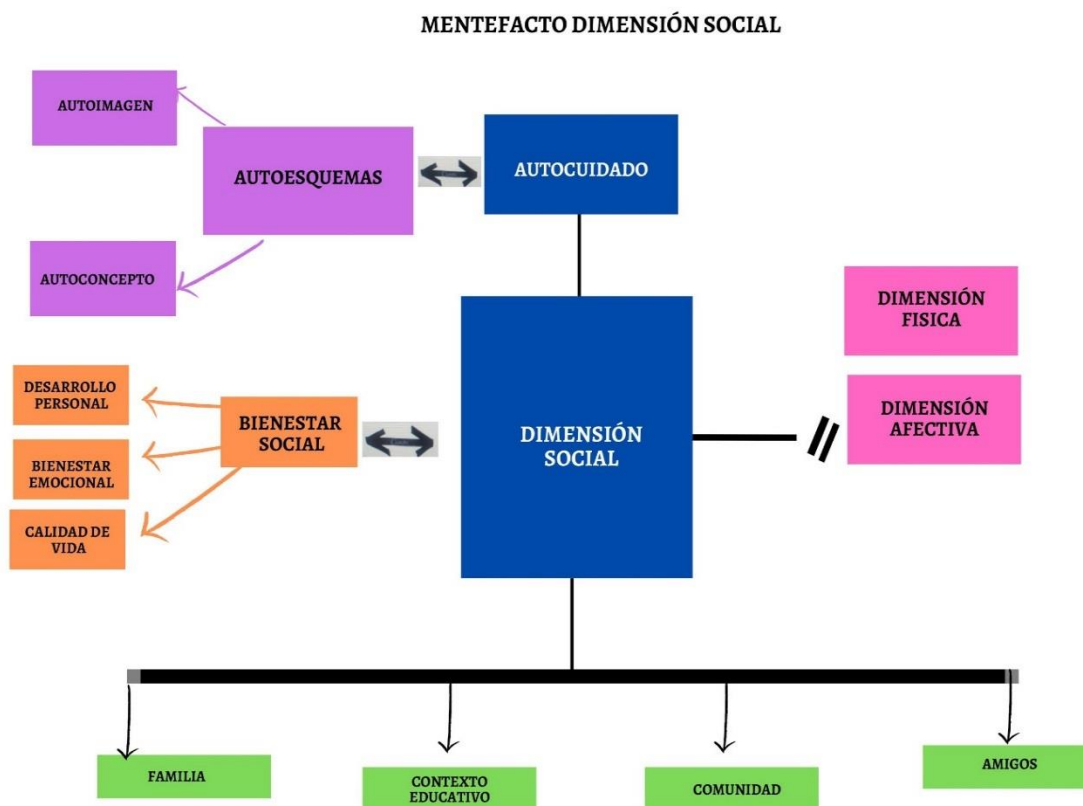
MENTEFACTO DIMENSIÓN SOCIAL

AUTOIMAGEN

AUTOESQUEMAS

AUTOCONCEPTO

AUTOCUIDADO

DIMENSIÓN FISICA

DIMENSIÓN AFECTIVA

DESARROLLO PERSONAL

BIENESTAR EMOCIONAL

CALIDAD DE VIDA

BIENESTAR SOCIAL

DIMENSIÓN SOCIAL

FAMILIA

CONTEXTO EDUCATIVO

COMUNIDAD

AMIGOS